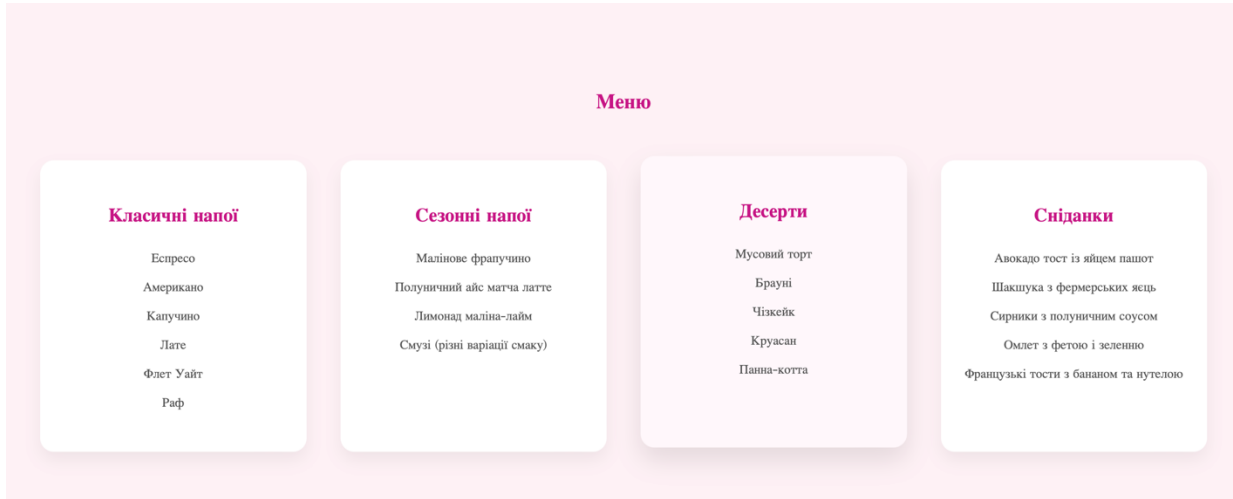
Меню

Класичні напої

Еспресо

Американо

Капучино

Лате

Флет Уайт

Раф

Сезонні напої

Малінове фрапучино

Полуничний айс матча латте

Лимонад маліна-лайм

Смузі (різні варіації смаку)

Десерти

Мусовий торт

Брауні

Чізкейк

Круасан

Панна-котта

Сніданки

Авокадо тост із яйцем пашот

Шакшука з фермерських яєць

Сирники з полуничним соусом

Омлет з фетою і зеленню

Французькі тости з бананом та нутелою